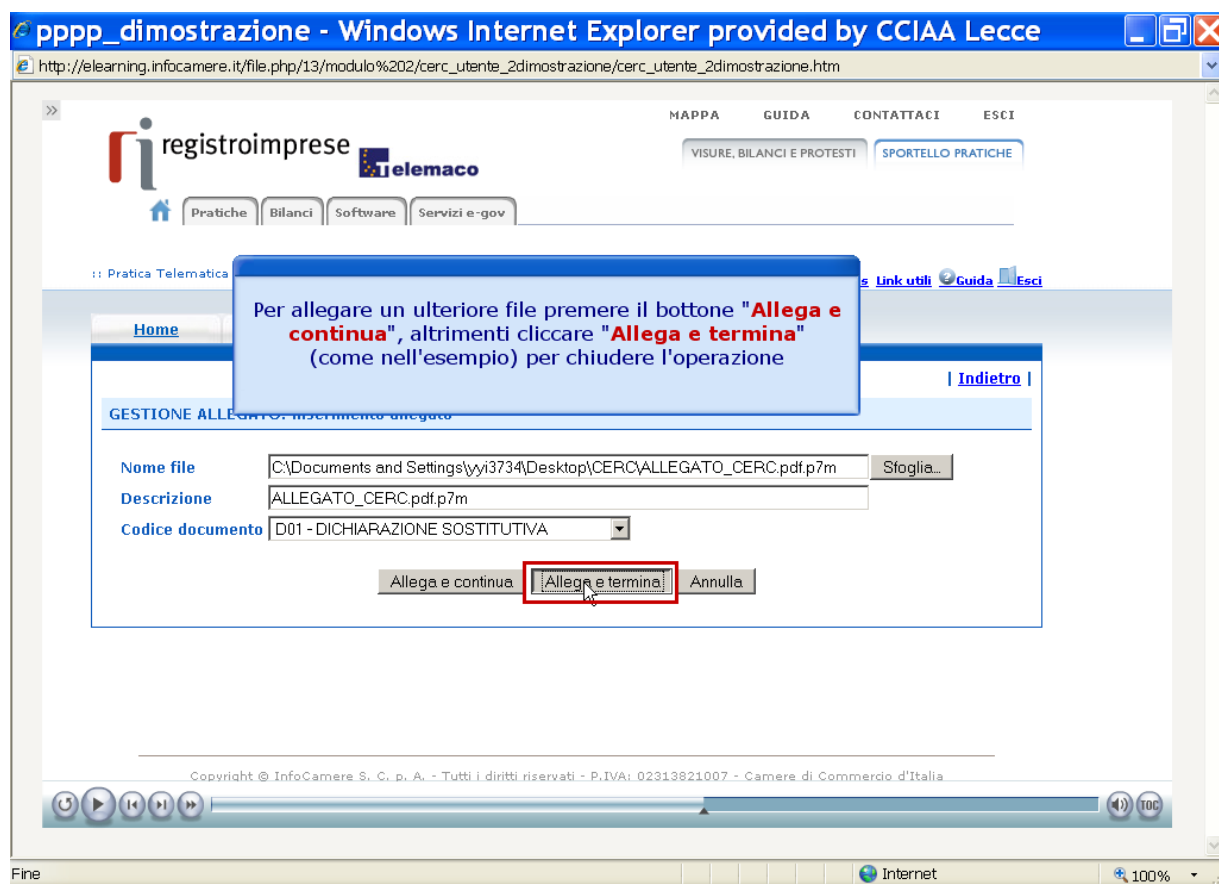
pppp_dimostrazione - Windows Internet Explorer provided by CCIAA Lecce

http://elearning.infocamere.it/file.php/13/modulo%202/cerc_utente_2dimostrazione/cerc_utente_2dimostrazione.htm

»

registroimprese telemaco

MAPPA GUIDA CONTATTACI ESCI

VISURE, BILANCI E PROTESTI SPORTELLO PRATICHE

Pratiche Bilanci Software Servizi e-gov

:: Pratica Telematica

s Link utili Guida Esci

Per allegare un ulteriore file premere il bottone "Allega e continua", altrimenti cliccare "Allega e termina" (come nell'esempio) per chiudere l'operazione

Home

| Indietro |

GESTIONE ALLE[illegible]

Nome file C:\Documents and Settings\yyi3734\Desktop\CERC\ALLEGATO_CERC.pdf.p7m Sfoglia...

Descrizione ALLEGATO_CERC.pdf.p7m

Codice documento D01 - DICHIARAZIONE SOSTITUTIVA

Allega e continua Allega e termina Annulla

Copyright © InfoCamere S. C. p. A. - Tutti i diritti riservati - P.IVA: 02313821007 - Camere di Commercio d'Italia

TOC

Fine Internet 100%